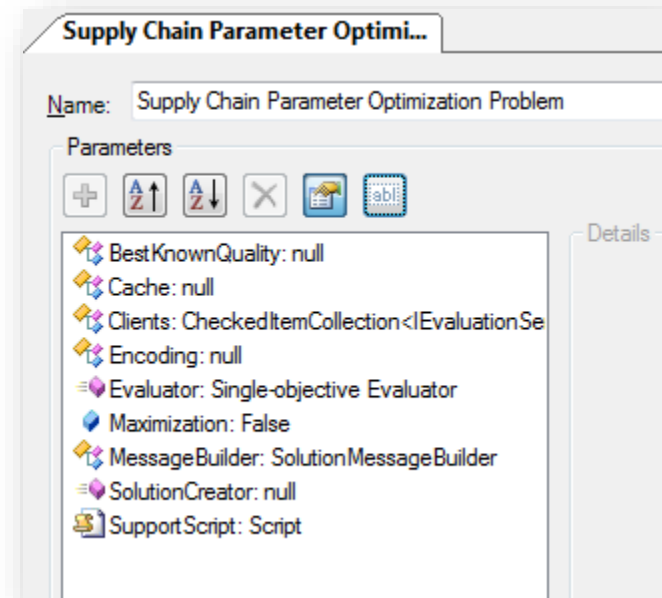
Supply Chain Parameter Optimi...

Name: Supply Chain Parameter Optimization Problem

Parameters

Details

BestKnownQuality: null
Cache: null
Clients: CheckedItemCollection<IEvaluationSe
Encoding: null
Evaluator: Single-objective Evaluator
Maximization: False
MessageBuilder: SolutionMessageBuilder
SolutionCreator: null
SupportScript: Script